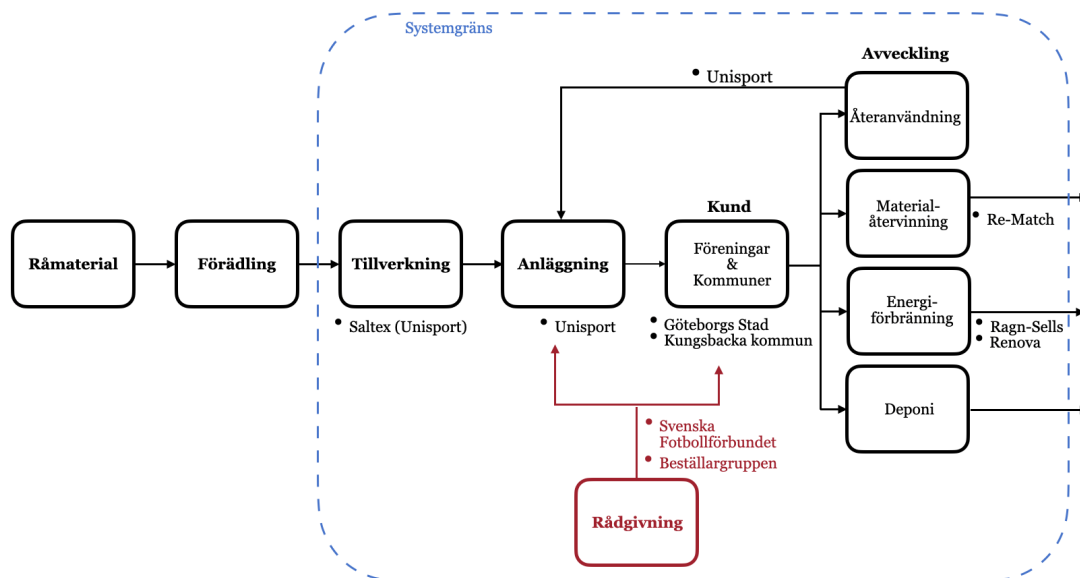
Systemgräns

Avveckling

Unisport

Återanvändning

Kund

Råmaterial

Förädling

Tillverkning

Anläggning

Föreningar & Kommuner

Material-återvinning

Re-Match

Energi-förbränning

Ragn-Sells
Renova

Saltex (Unisport)

Unisport

Göteborgs Stad
Kungsbacka kommun

Deponi

Svenska Fotbollförbundet
Beställargruppen

Rådgivning